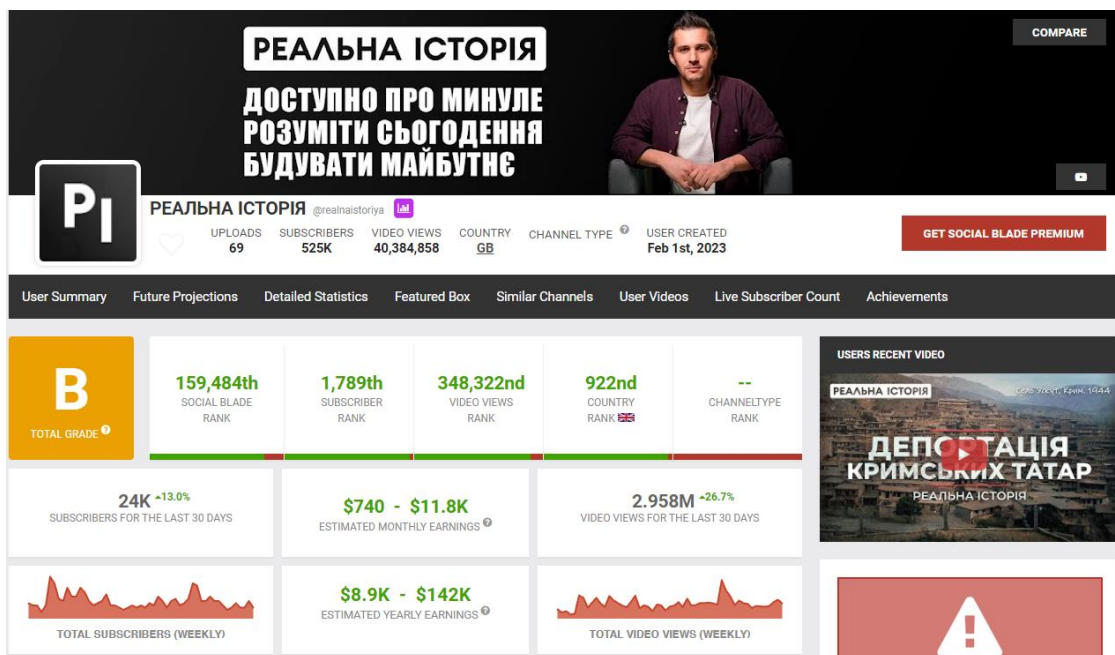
COMPARE

РЕАЛЬНА ІСТОРІЯ

ДОСТУПНО ПРО МИНУЛЕ
РОЗУМІТИ СЬОГОДЕННЯ
БУДУВАТИ МАЙБУТНЄ

PI

РЕАЛЬНА ІСТОРІЯ @realnaistoriya

UPLOADS 69
SUBSCRIBERS 525K
VIDEO VIEWS 40,384,858
COUNTRY GB
CHANNEL TYPE
USER CREATED Feb 1st, 2023

GET SOCIAL BLADE PREMIUM

User Summary | Future Projections | Detailed Statistics | Featured Box | Similar Channels | User Videos | Live Subscriber Count | Achievements

B
TOTAL GRADE

159,484th
SOCIAL BLADE RANK

1,789th
SUBSCRIBER RANK

348,322nd
VIDEO VIEWS RANK

922nd
COUNTRY RANK

--
CHANNELTYPE RANK

USERS RECENT VIDEO

РЕАЛЬНА ІСТОРІЯ
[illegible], Крим, 1944
ДЕПОРТАЦІЯ КРИМСЬКИХ ТАТАР
РЕАЛЬНА ІСТОРІЯ

24K +13.0%
SUBSCRIBERS FOR THE LAST 30 DAYS

$740 - $11.8K
ESTIMATED MONTHLY EARNINGS

2.958M +26.7%
VIDEO VIEWS FOR THE LAST 30 DAYS

TOTAL SUBSCRIBERS (WEEKLY)

$8.9K - $142K
ESTIMATED YEARLY EARNINGS

TOTAL VIDEO VIEWS (WEEKLY)